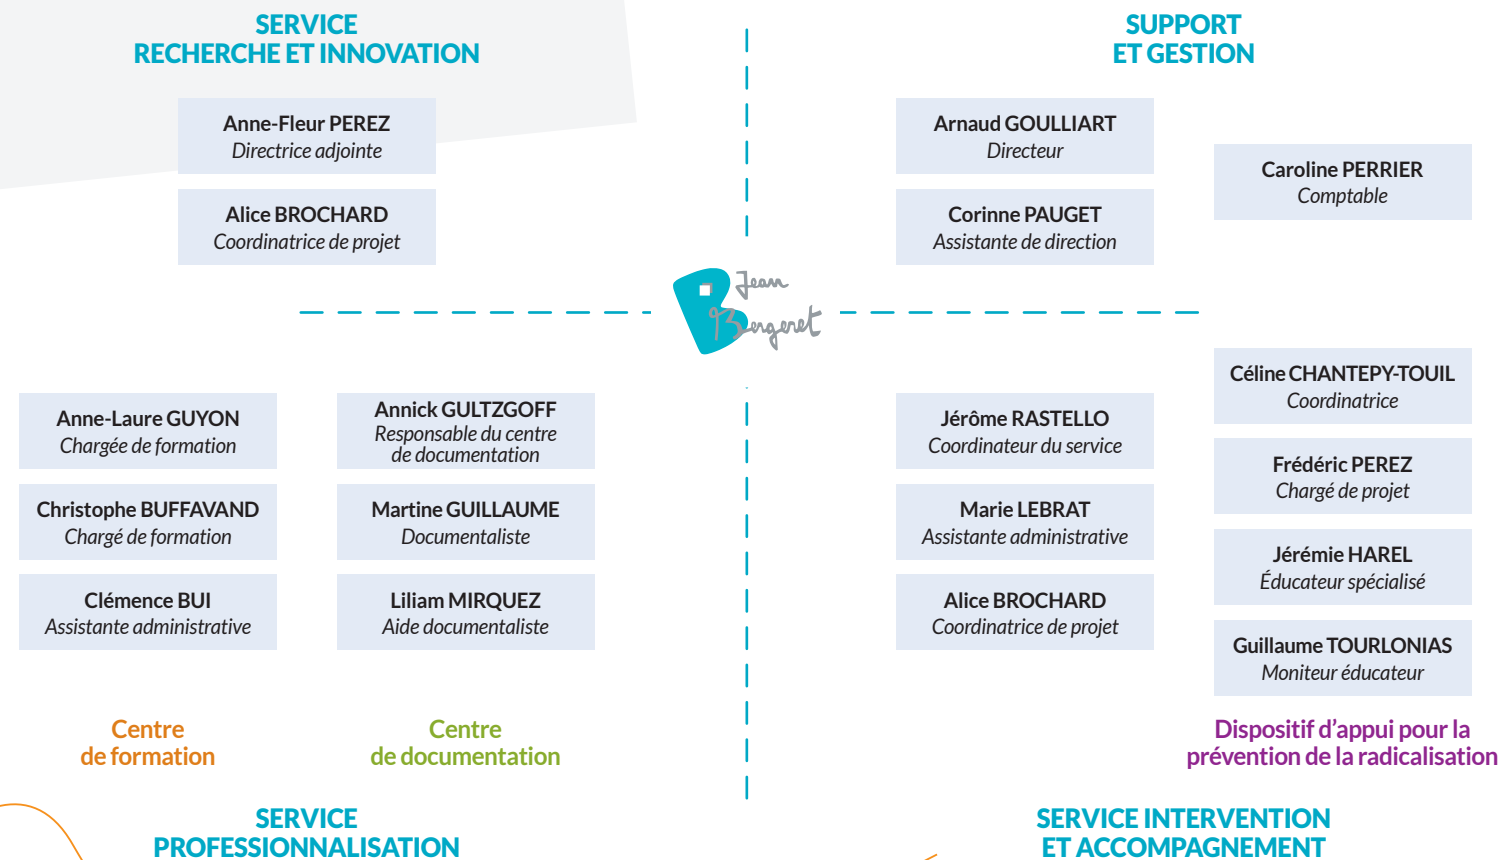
SERVICE
RECHERCHE ET INNOVATION

Anne-Fleur PEREZ
Directrice adjointe

Alice BROCHARD
Coordinatrice de projet

SUPPORT
ET GESTION

Arnaud GOULLIART
Directeur

Corinne PAUGET
Assistante de direction

Caroline PERRIER
Comptable

Jean Bergeret

Anne-Laure GUYON
Chargée de formation

Christophe BUFFAVAND
Chargé de formation

Clémence BUI
Assistante administrative

Annick GULTZGOFF
Responsable du centre de documentation

Martine GUILLAUME
Documentaliste

Liliam MIRQUEZ
Aide documentaliste

Centre
de formation

Centre
de documentation

SERVICE
PROFESSIONNALISATION

Jérôme RASTELLO
Coordinateur du service

Marie LEBRAT
Assistante administrative

Alice BROCHARD
Coordinatrice de projet

Céline CHANTEPY-TOUIL
Coordinatrice

Frédéric PEREZ
Chargé de projet

Jérémie HAREL
Éducateur spécialisé

Guillaume TOURLONIAS
Moniteur éducateur

Dispositif d'appui pour la
prévention de la radicalisation

SERVICE INTERVENTION
ET ACCOMPAGNEMENT